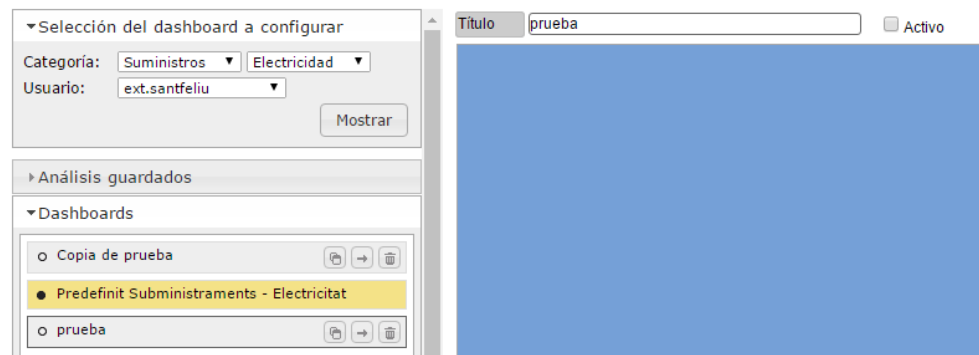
Selección del dashboard a configurar

Categoría: Suministros Electricidad
Usuario: ext.santfeliu

Mostrar

Análisis guardados

Dashboards

Copia de prueba

Predefinit Subministraments - Electricitat

prueba

Título prueba

Activo